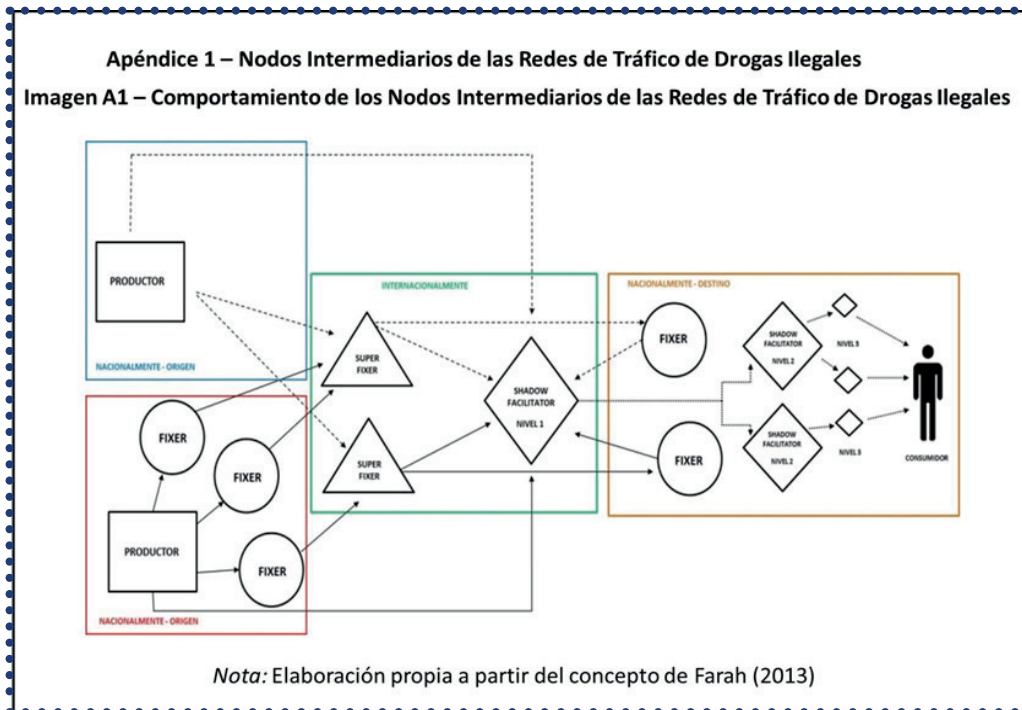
Apéndice 1 – Nodos Intermediarios de las Redes de Tráfico de Drogas Ilegales

Imagen A1 – Comportamiento de los Nodos Intermediarios de las Redes de Tráfico de Drogas Ilegales

PRODUCTOR

NACIONALMENTE - ORIGEN

INTERNACIONALMENTE

NACIONALMENTE - DESTINO

SUPER FIXER

FIXER

SHADOW FACILITATOR NIVEL 1

SHADOW FACILITATOR NIVEL 2

NIVEL 3

NIVEL 3

FIXER

FIXER

FIXER

SUPER FIXER

FIXER

SHADOW FACILITATOR NIVEL 2

NIVEL 3

CONSUMIDOR

PRODUCTOR

FIXER

NACIONALMENTE - ORIGEN

Nota: Elaboración propia a partir del concepto de Farah (2013)